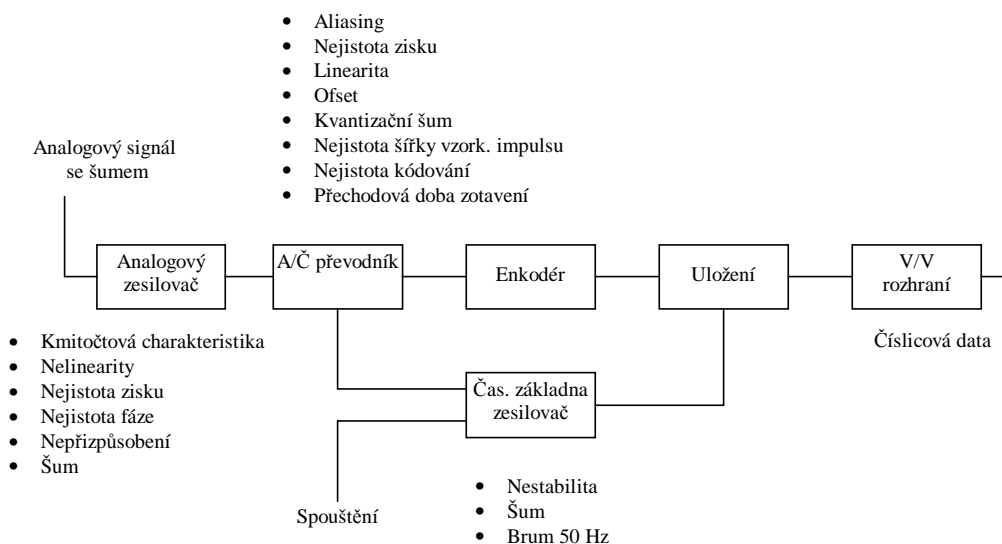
- Aliasing
- Nejistota zisku
- Linearita
- Ofset
- Kvantizační šum
- Nejistota šířky vzork. impulsu
- Nejistota kódování
- Přechodová doba zotavení

Analogový signál se šumem

Analogový zesilovač

A/Č převodník

Enkodér

Uložení

V/V rozhraní

- Kmitočtová charakteristika
- Nelinearity
- Nejistota zisku
- Nejistota fáze
- Nepřizpůsobení
- Šum

Číslicová data

Čas. základna zesilovač

Spouštění

- Nestabilita
- Šum
- Brum 50 Hz